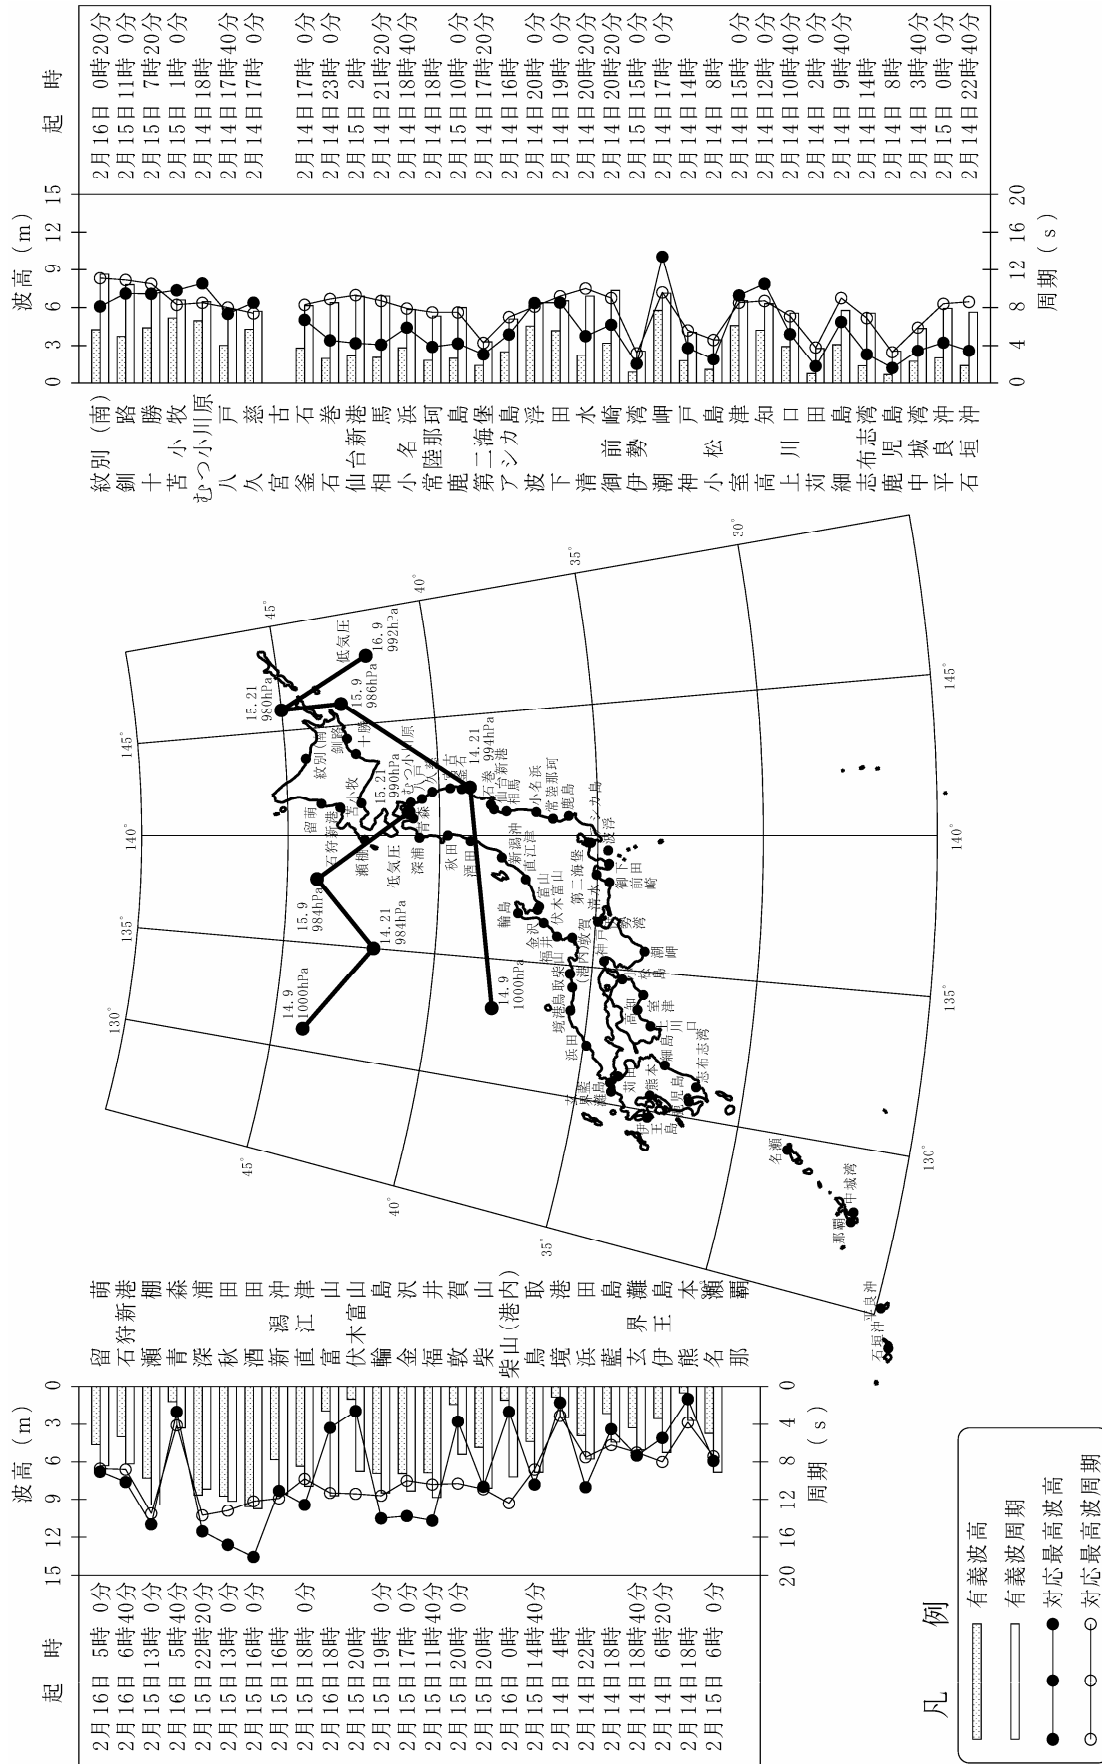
起時
2月16日 5時 0分
2月16日 6時40分
2月15日13時 0分
2月16日 5時40分
2月15日22時20分
2月15日13時 0分
2月15日16時 0分
2月15日16時
2月15日18時 0分
2月16日18時
2月15日20時
2月15日19時 0分
2月15日17時 0分
2月15日11時40分
2月15日20時 0分
2月15日20時
2月16日 0時
2月15日14時40分
2月14日 4時
2月14日22時
2月14日18時
2月14日18時40分
2月14日 6時20分
2月14日18時
2月15日 6時 0分

波高 (m)
15 12 9 6 3 0
20 16 12 8 4 0
周期 (s)

留萌
石狩新港
瀬棚
青森
深浦
秋田
酒田
新潟沖
直江津
富山
伏木富山
輪島
金沢
福井
敦賀
柴山
柴山(港内)
鳥取
境港
浜田
藍島
玄界灘
伊王島
熊本
名瀬
那覇

凡例
有義波高
有義波周期
対応最高波高
対応最高波周期

14.9 1000hPa
15.9 984hPa
14.21 984hPa
14.9 1000hPa
15.21 990hPa
15.21 980hPa
15.9 986hPa
16.9 992hPa
低気圧
14.21 994hPa
低気圧

紋別(南) 釧路 十勝 苫小牧 むつ小川原 八戸 久慈 宮古 釜石 石巻 仙台新港 相馬 小名浜 常陸那珂 鹿島 第二海堡 アシカ島 波浮 下田 清水 御前崎 伊勢湾 潮岬 神戸 小松島 室津 高知 上川口 苅田 細島 志布志湾 鹿児島 中城湾 平良沖 石垣沖
留萌 石狩新港 瀬棚 青森 深浦 秋田 酒田 新潟沖 直江津 富山 伏木富山 輪島 金沢 福井 敦賀 柴山 (港内) 鳥取 境港 浜田 藍島 玄界灘 伊王島 熊本 名瀬 那覇
45° 40° 35° 30° 130° 135° 140° 145°

波高 (m)
0 3 6 9 12 15
0 4 8 12 16 20
周期 (s)

紋別(南)
釧路
十勝
苫小牧
むつ小川原
八戸
久慈
宮古
釜石
石巻
仙台新港
相馬
小名浜
常陸那珂
鹿島
第二海堡
アシカ島
波浮
下田
清水
御前崎
伊勢湾
潮岬
神戸
小松島
室津
高知
上川口
苅田
細島
志布志湾
鹿児島
中城湾
平良沖
石垣沖

起時
2月16日 0時20分
2月15日11時 0分
2月15日 7時20分
2月15日 1時 0分
2月14日18時
2月14日17時40分
2月14日17時 0分

2月14日17時 0分
2月14日23時 0分
2月15日 2時
2月14日21時20分
2月14日18時40分
2月14日18時
2月15日10時 0分
2月14日17時20分
2月14日16時
2月14日20時 0分
2月14日19時 0分
2月14日20時20分
2月14日20時20分
2月15日15時 0分
2月14日17時 0分
2月14日14時
2月14日 8時
2月14日15時 0分
2月14日12時 0分
2月14日10時40分
2月14日 2時 0分
2月14日 9時40分
2月14日14時
2月14日 8時
2月14日 3時40分
2月15日 0時 0分
2月14日22時40分